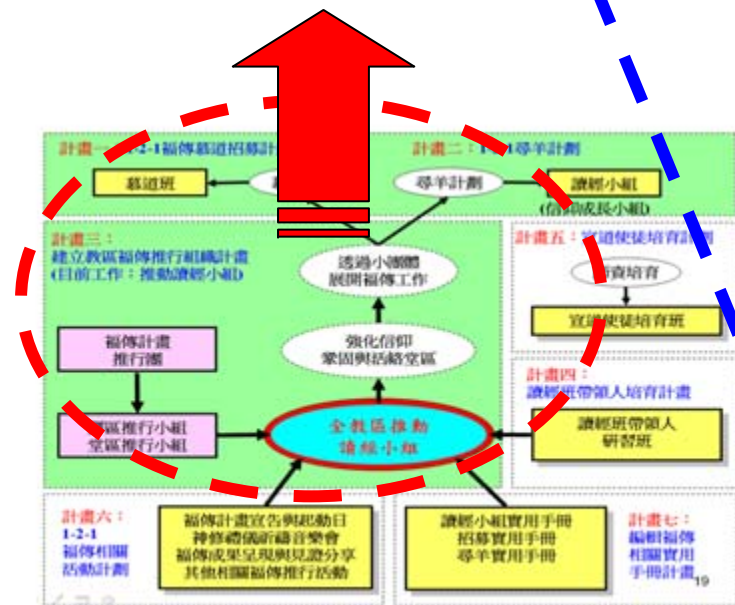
計畫一：1-2-1福傳慕道招募計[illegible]

計畫二：1-2-1尋羊計劃

慕道班

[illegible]

尋羊計劃

讀經小組

(信仰成長小組)

計畫三：
建立教區福傳推行組織計畫
(目前工作：推動讀經小組)

透過小團體
展開福傳工作

計畫五：宣道使徒培育計畫

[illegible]培育

宣道使徒培育班

強化信仰
鞏固與活絡堂區

福傳計畫
推行團

計畫四：
讀經班帶領人培育計畫

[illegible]區推行小組
堂區推行小組

全教區推動
讀經小組

讀經班帶領人
研習班

計畫六：
1-2-1
福傳相關
活動計劃

福傳計畫宣告與啟動日
神修禮儀祈禱音樂會
福傳成果呈現與見證分享
其他相關福傳推行活動

讀經小組實用手冊
招募實用手冊
尋羊實用手冊

計畫七：
編輯福傳
相關實用
手冊計畫

19